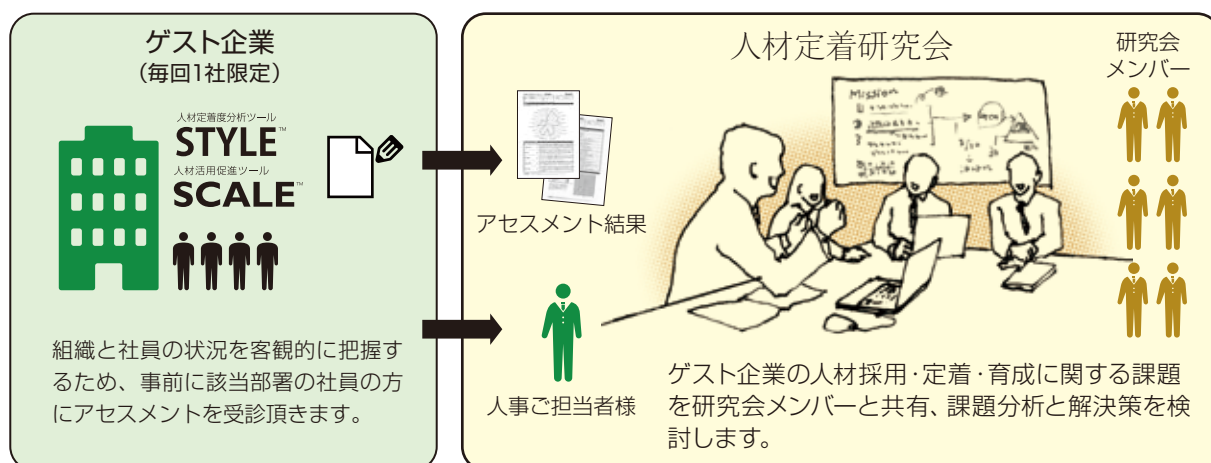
ゲスト企業
（毎回1社限定）

人材定着度分析ツール
STYLE™
人材活用促進ツール
SCALE™

組織と社員の状況を客観的に把握するため、事前に該当部署の社員の方にアセスメントを受診頂きます。

アセスメント結果

人事ご担当者様

人材定着研究会

研究会メンバー

Mission

ゲスト企業の人材採用･定着･育成に関する課題を研究会メンバーと共有、課題分析と解決策を検討します。